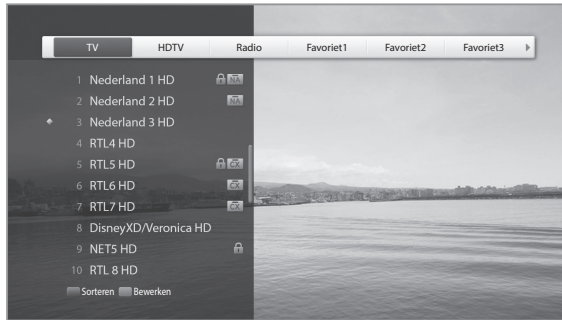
TV HDTV Radio Favoriet1 Favoriet2 Favoriet3

1 Nederland 1 HD NA
2 Nederland 2 HD NA
3 Nederland 3 HD
4 RTL4 HD
5 RTL5 HD 6X
6 RTL6 HD 6X
7 RTL7 HD 6X
8 DisneyXD/Veronica HD
9 NET5 HD
10 RTL 8 HD

Sorteren Bewerken